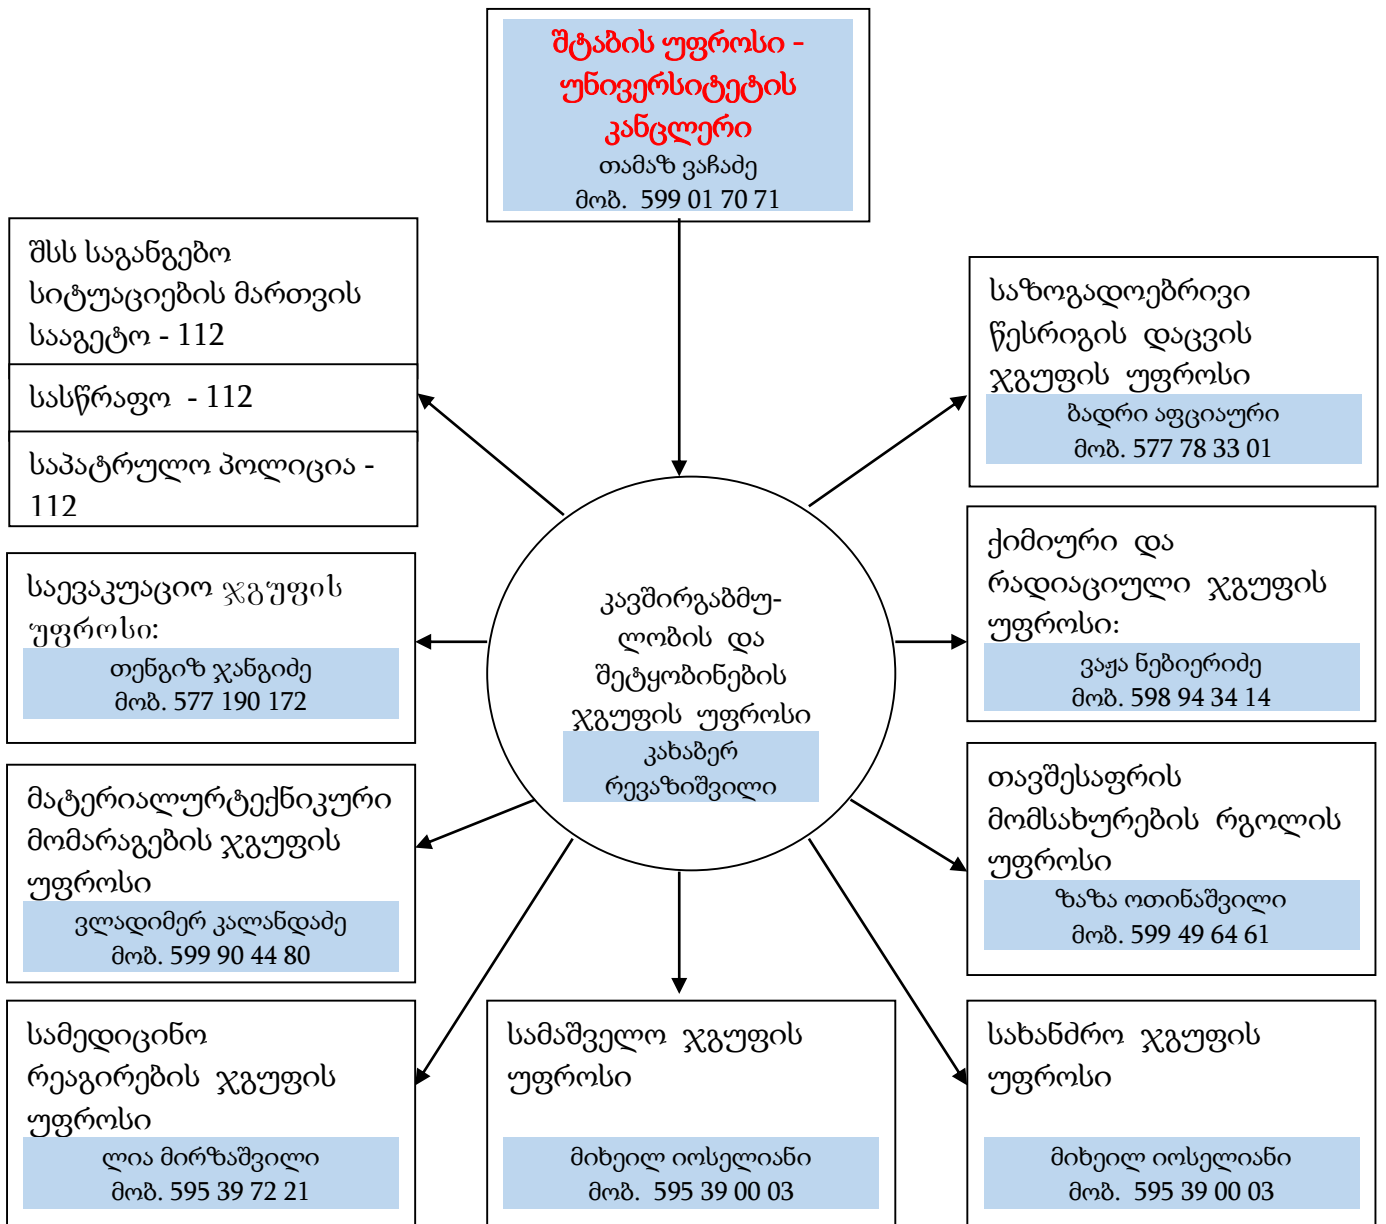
შტაბის უფროსი - უნივერსიტეტის კანცლერი
თამაზ ვაჩაძე
მობ. 599 01 70 71

შსს საგანგებო სიტუაციების მართვის სააგეტო - 112

სასწრაფო - 112

საპატრულო პოლიცია - 112

საზოგადოებრივი წესრიგის დაცვის ჯგუფის უფროსი
ბადრი აფციაური
მობ. 577 78 33 01

საევაკუაციო ჯგუფის უფროსი:
თენგიზ ჯანგიძე
მობ. 577 190 172

კავშირგაბმულობის და შეტყობინების ჯგუფის უფროსი
კახაბერ რევაზიშვილი

ქიმიური და რადიაციული ჯგუფის უფროსი:
ვაჟა ნებიერიძე
მობ. 598 94 34 14

მატერიალურტექნიკური მომარაგების ჯგუფის უფროსი
ვლადიმერ კალანდაძე
მობ. 599 90 44 80

თავშესაფრის მომსახურების რგოლის უფროსი
ზაზა ოთინაშვილი
მობ. 599 49 64 61

სამედიცინო რეაგირების ჯგუფის უფროსი
ლია მირზაშვილი
მობ. 595 39 72 21

სამაშველო ჯგუფის უფროსი
მიხეილ იოსელიანი
მობ. 595 39 00 03

სახანძრო ჯგუფის უფროსი
მიხეილ იოსელიანი
მობ. 595 39 00 03